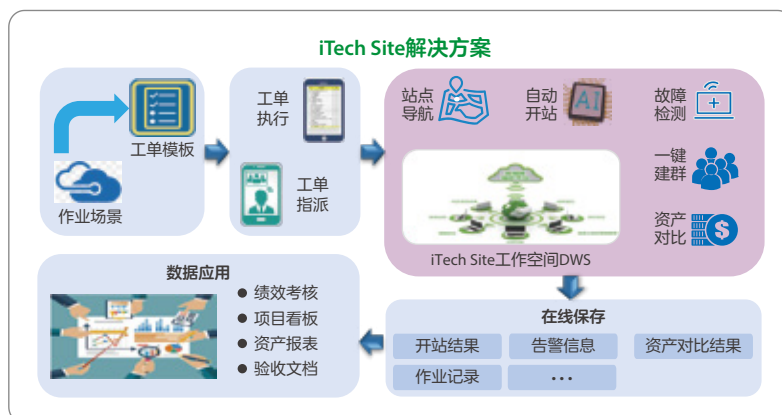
iTech Site解决方案

工单模板

作业场景

工单
执行

工单
指派

站点
导航

自动
开站

AI

故障
检测

一键
建群

资产
对比

iTech Site工作空间DWS

数据应用
● 绩效考核
● 项目看板
● 资产报表
● 验收文档

在线保存

| 开站结果 | 告警信息 | 资产对比结果 |
|---|---|---|
| 作业记录 | ... | |